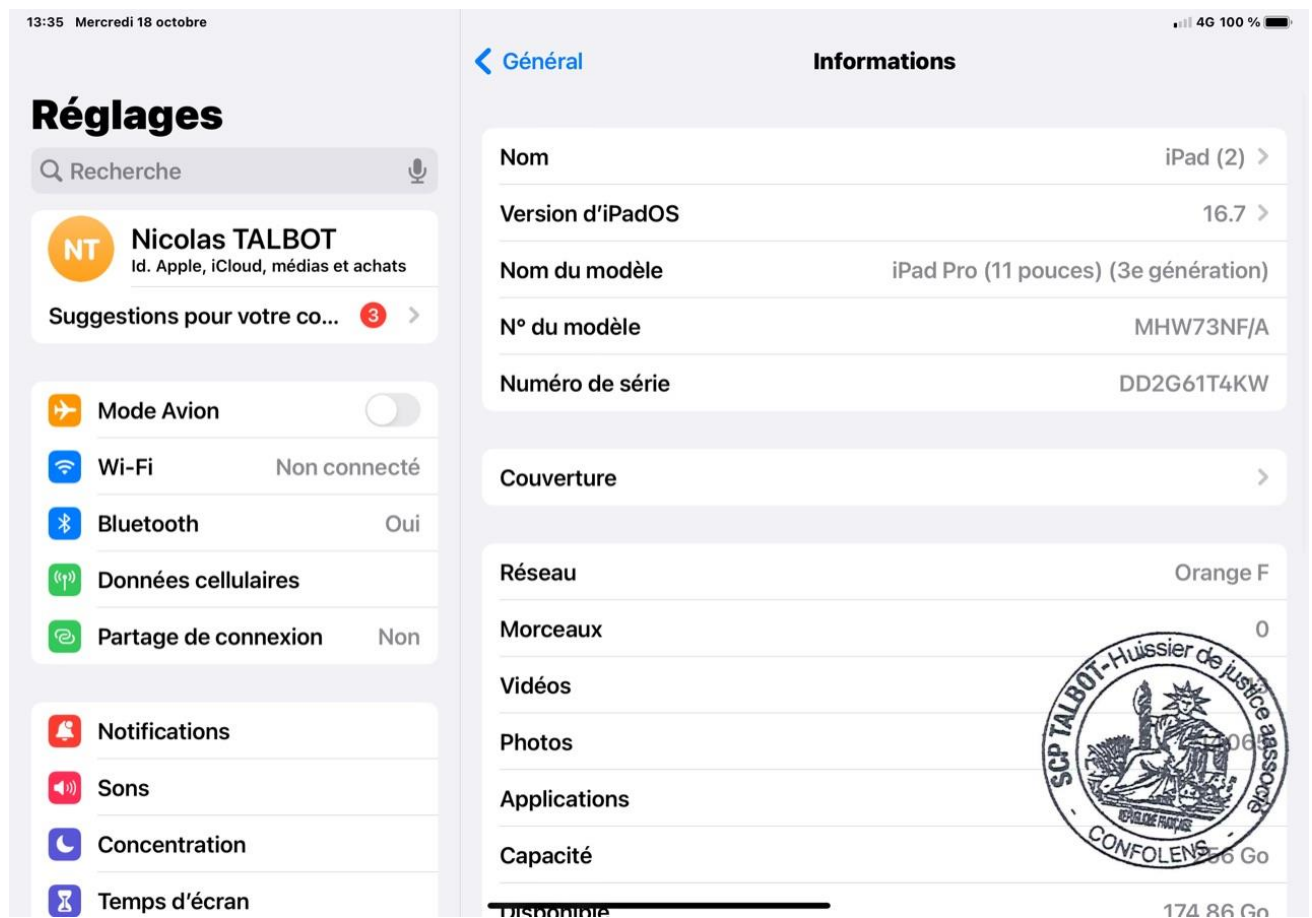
13:35 Mercredi 18 octobre

4G 100 %

Général

Informations

Réglages

Recherche

NT

Nicolas TALBOT
Id. Apple, iCloud, médias et achats

Suggestions pour votre co... 3

Mode Avion

Wi-Fi Non connecté

Bluetooth Oui

Données cellulaires

Partage de connexion Non

Notifications

Sons

Concentration

Temps d'écran

Nom iPad (2)

Version d'iPadOS 16.7

Nom du modèle iPad Pro (11 pouces) (3e génération)

N° du modèle MHW73NF/A

Numéro de série DD2G61T4KW

Couverture

Réseau Orange F

Morceaux 0

Vidéos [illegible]

Photos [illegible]06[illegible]

Applications

Capacité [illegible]56 Go

Disponible 174,86 Go

SCP TALBOT - Huissier de justice associé - CONFOLENS

RÉPUBLIQUE FRANÇAISE